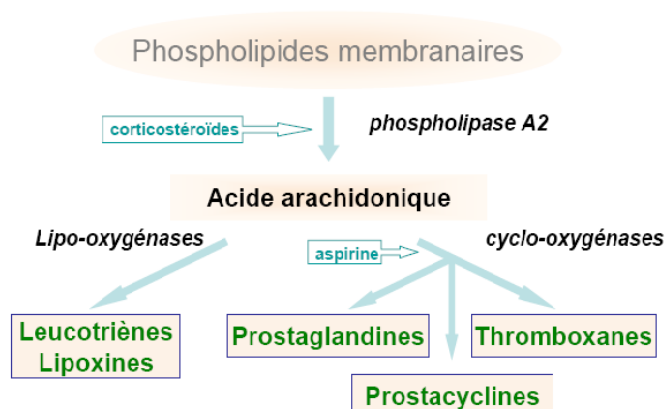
Phospholipides membranaires

corticostéroïdes

phospholipase A2

Acide arachidonique

Lipo-oxygénases

aspirine

cyclo-oxygénases

Leucotriènes
Lipoxines

Prostaglandines

Thromboxanes

Prostacyclines